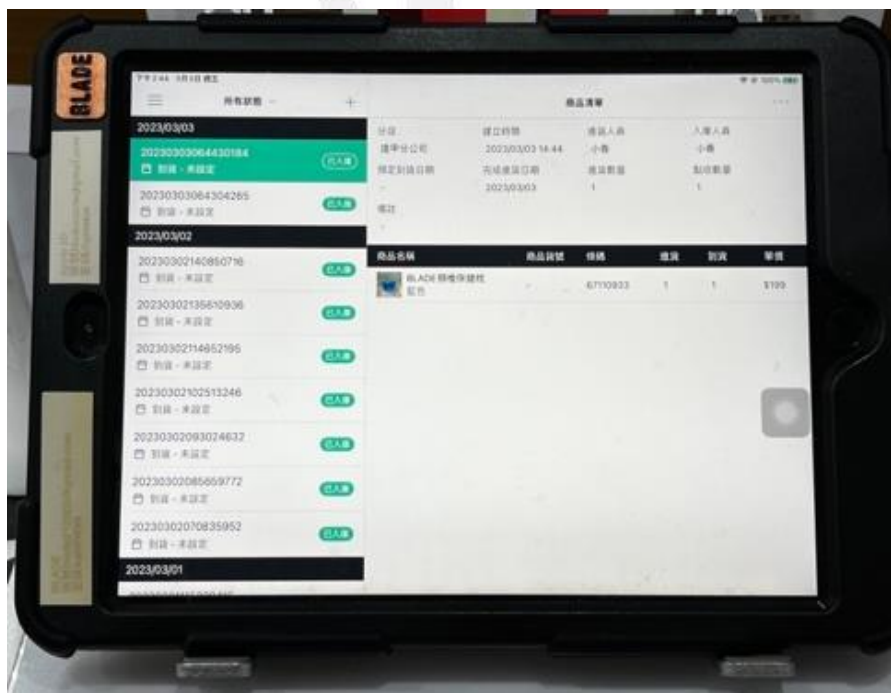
BLADE

所有狀態

2023/03/03

20230303064430184
到貨 - 未設定
已入庫

20230303064304265
到貨 - 未設定
已入庫

2023/03/02

20230302140850716
到貨 - 未設定
已入庫

20230302135610936
到貨 - 未設定
已入庫

20230302114652195
到貨 - 未設定
已入庫

20230302102513246
到貨 - 未設定
已入庫

20230302093024632
到貨 - 未設定
已入庫

20230302085659772
到貨 - 未設定
已入庫

20230302070835952
到貨 - 未設定
已入庫

2023/03/01

商品清單

| 分店 | 建立時間 | 進貨人員 | 入庫人員 |
|---|---|---|---|
| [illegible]分公司 | 2023/03/03 14:44 | 小春 | 小春 |
| 預定到貨日期 | 完成進貨日期 | 進貨數量 | 點收數量 |
| - | 2023/03/03 | 1 | 1 |

備註

| 商品名稱 | 商品貨號 | 條碼 | 進貨 | 到貨 | 單價 |
|---|---|---|---|---|---|
| BLADE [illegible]保護殼 藍色 | - | 67110933 | 1 | 1 | $199 |